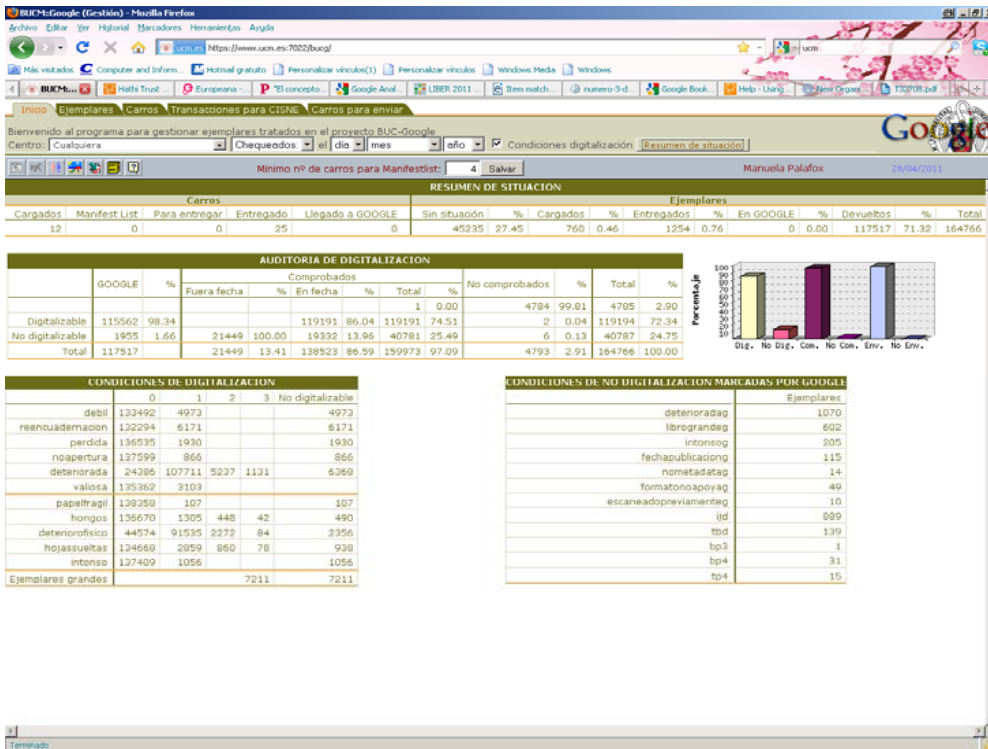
BUCM::Google (Gestión) - Mozilla Firefox

Archivo Editar Ver Historial Marcadores Herramientas Ayuda

ucm.es https://www.ucm.es:7022/bucg/

Más visitados Computer and Inform... Hotmail gratuito Personalizar vínculos(1) Personalizar vínculos Windows Media Windows

BUCM:... Hathi Trust ... Europeana - ... "El concepto... Google Anal... LIBER 2011 ... Item match... numero-3-d... Google Book... Help - Using... New Organi... T33708.pdf

Inicio Ejemplares Carros Transacciones para CISNE Carros para enviar

Bienvenido al programa para gestionar ejemplares tratados en el proyecto BUC-Google

Centro: Cualquiera Chequeados: el día mes año Condiciones digitalización Resumen de situación

Minimo nº de carros para Manifestlist: 4 Salvar

Manuela Palafox 28/04/2011

RESUMEN DE SITUACION

| Carros | | | | | Ejemplares | | | | | | | | | | |
|---|---|---|---|---|---|---|---|---|---|---|---|---|---|---|---|
| Cargados | Manifest List | Para entregar | Entregado | Llegado a GOOGLE | Sin situación | % | Cargados | % | Entregados | % | En GOOGLE | % | Devueltos | % | Total |
| 12 | 0 | 0 | 25 | 0 | 45235 | 27.45 | 760 | 0.46 | 1254 | 0.76 | 0 | 0.00 | 117517 | 71.32 | 164766 |

AUDITORIA DE DIGITALIZACION

| | GOOGLE | % | Comprobados: Fuera fecha | % | En fecha | % | Total | % | No comprobados | % | Total | % |
|---|---|---|---|---|---|---|---|---|---|---|---|---|
| | | | | | | | 1 | 0.00 | 4784 | 99.81 | 4785 | 2.90 |
| Digitalizable | 115562 | 98.34 | | | 119191 | 86.04 | 119191 | 74.51 | 2 | 0.04 | 119194 | 72.34 |
| No digitalizable | 1955 | 1.66 | 21449 | 100.00 | 19332 | 13.96 | 40781 | 25.49 | 6 | 0.13 | 40787 | 24.75 |
| Total | 117517 | | 21449 | 13.41 | 138523 | 86.59 | 159973 | 97.09 | 4793 | 2.91 | 164766 | 100.00 |

Porcentaje
100 90 80 70 60 50 40 30 20 10 0
Dig. No Dig. Com. No Com. Env. No Env.

CONDICIONES DE DIGITALIZACION

| | 0 | 1 | 2 | 3 | No digitalizable |
|---|---|---|---|---|---|
| debil | 133492 | 4973 | | | 4973 |
| reencuadernacion | 132294 | 6171 | | | 6171 |
| perdida | 136535 | 1930 | | | 1930 |
| noapertura | 137599 | 866 | | | 866 |
| deteriorada | 24386 | 107711 | 5237 | 1131 | 6368 |
| valiosa | 135362 | 3103 | | | |
| papelfragil | 138358 | 107 | | | 107 |
| hongos | 135670 | 1305 | 448 | 42 | 490 |
| deteriorofisico | 44574 | 91535 | 2272 | 84 | 2356 |
| hojassueltas | 134668 | 2859 | 860 | 78 | 938 |
| intonso | 137409 | 1056 | | | 1056 |
| Ejemplares grandes | | | 7211 | | 7211 |

CONDICIONES DE NO DIGITALIZACION MARCADAS POR GOOGLE

| | Ejemplares |
|---|---|
| deterioradag | 1070 |
| librograndeg | 602 |
| intonsog | 205 |
| fechapublicaciong | 115 |
| nometadatag | 14 |
| formatonoapoyag | 49 |
| escaneadopreviamenteg | 10 |
| ijd | 889 |
| tbd | 139 |
| bp3 | 1 |
| bp4 | 31 |
| tp4 | 15 |

Terminado